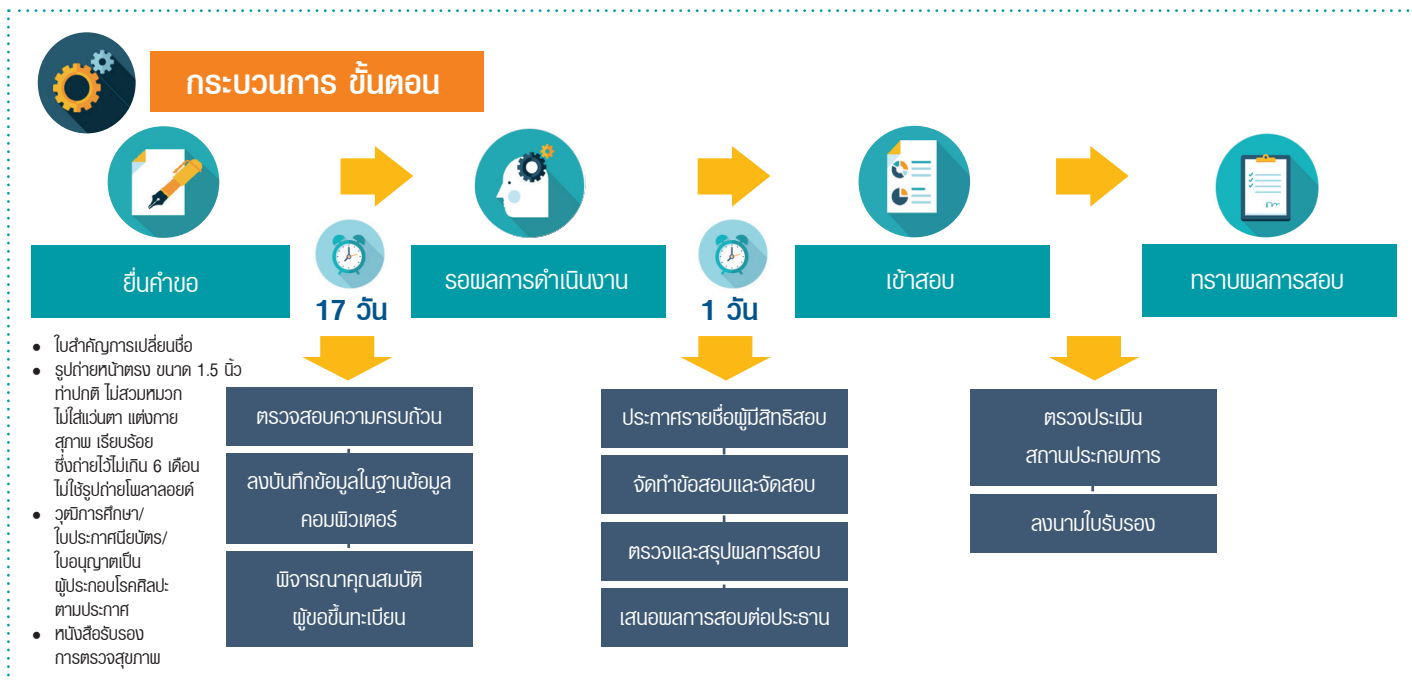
กระบวนการ ขั้นตอน

ยื่นคำขอ

17 วัน

รอผลการดำเนินงาน

1 วัน

เข้าสอบ

ทราบผลการสอบ

- ใบสำคัญการเปลี่ยนชื่อ
- รูปถ่ายหน้าตรง ขนาด 1.5 นิ้ว ท่าปกติ ไม่สวมหมวก ไม่ใส่แว่นตา แต่งกายสุภาพ เรียบร้อย ซึ่งถ่ายไว้ไม่เกิน 6 เดือน ไม่ใช้รูปถ่ายโพลาลอยด์
- วุฒิการศึกษา/ ใบประกาศนียบัตร/ ใบอนุญาตเป็นผู้ประกอบโรคศิลปะ ตามประกาศ
- หนังสือรับรองการตรวจสุขภาพ

ตรวจสอบความครบถ้วน

ลงบันทึกข้อมูลในฐานข้อมูลคอมพิวเตอร์

พิจารณาคุณสมบัติผู้ขอขึ้นทะเบียน

ประกาศรายชื่อผู้มีสิทธิสอบ

จัดทำข้อสอบและจัดสอบ

ตรวจและสรุปผลการสอบ

เสนอผลการสอบต่อประธาน

ตรวจประเมินสถานประกอบการ

ลงนามใบรับรอง